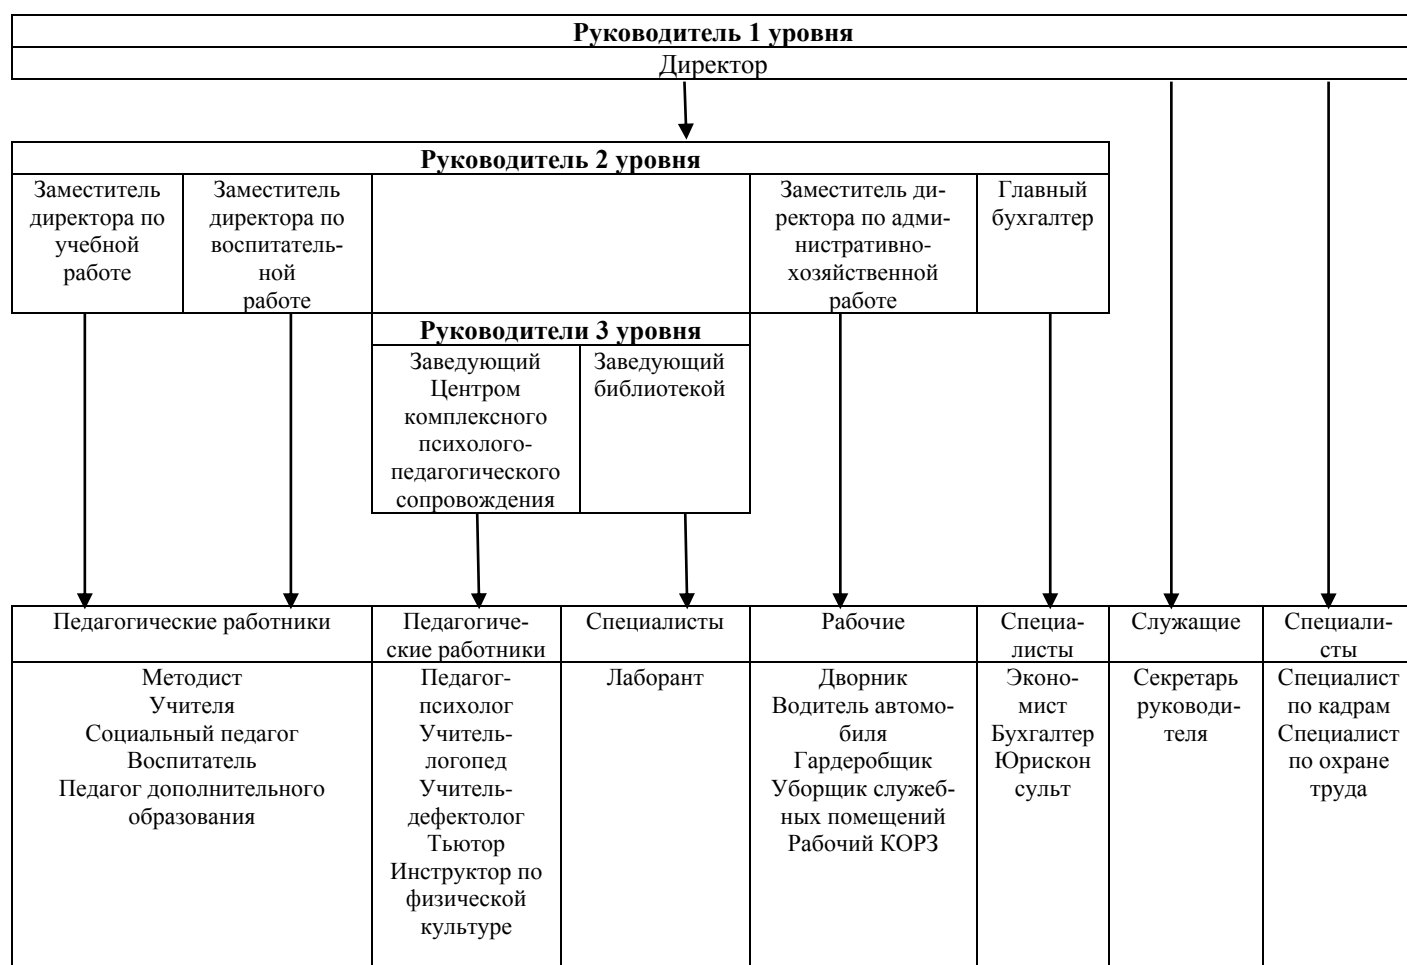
**Руководитель 1 уровня**

Директор

**Руководитель 2 уровня**

Заместитель директора по учебной работе

Заместитель директора по воспитательной работе

Заместитель директора по административно-хозяйственной работе

Главный бухгалтер

**Руководители 3 уровня**

Заведующий Центром комплексного психолого-педагогического сопровождения

Заведующий библиотекой

| Педагогические работники | Педагогические работники | Специалисты | Рабочие | Специалисты | Служащие | Специалисты |
|---|---|---|---|---|---|---|
| Методист Учителя Социальный педагог Воспитатель Педагог дополнительного образования | Педагог-психолог Учитель-логопед Учитель-дефектолог Тьютор Инструктор по физической культуре | Лаборант | Дворник Водитель автомобиля Гардеробщик Уборщик служебных помещений Рабочий КОРЗ | Экономист Бухгалтер Юрискон сульт | Секретарь руководителя | Специалист по кадрам Специалист по охране труда |